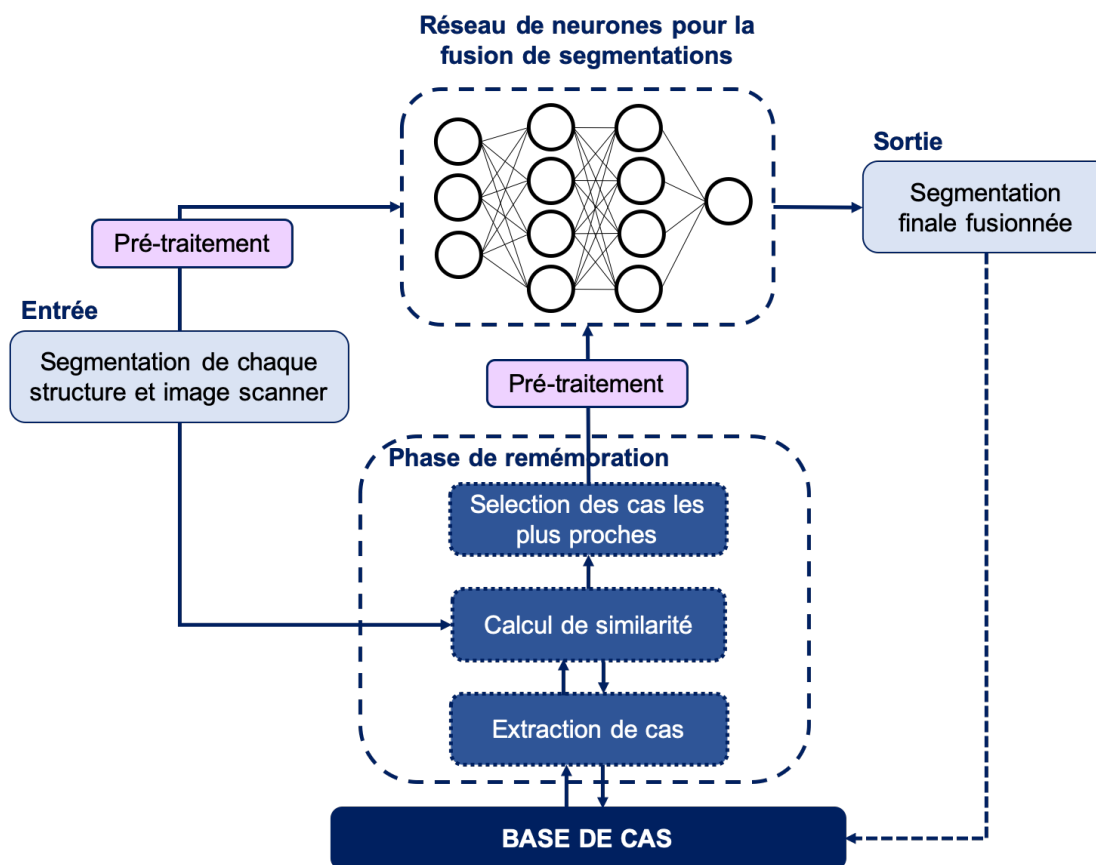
Réseau de neurones pour la fusion de segmentations

Sortie

Segmentation finale fusionnée

Pré-traitement

Entrée

Segmentation de chaque structure et image scanner

Pré-traitement

Phase de remémoration

Selection des cas les plus proches

Calcul de similarité

Extraction de cas

BASE DE CAS